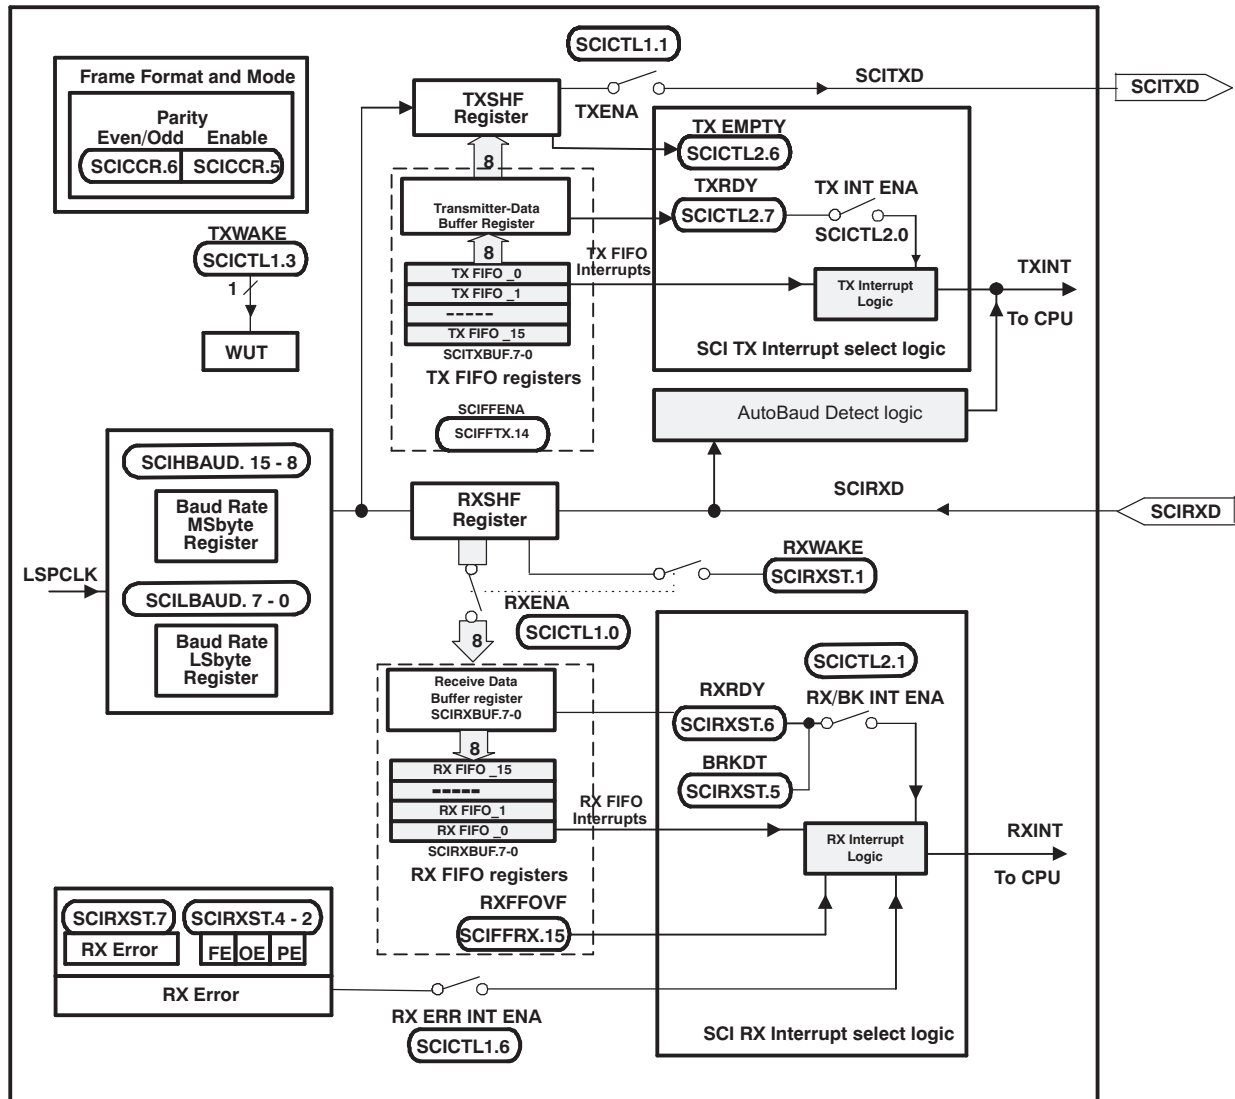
SCICTL1.1

Frame Format and Mode

Parity
Even/Odd Enable
SCICCR.6 SCICCR.5

TXSHF Register

TXENA

SCITXD

SCITXD

TX EMPTY
SCICTL2.6

8

Transmitter-Data Buffer Register

TXRDY
SCICTL2.7

TX INT ENA

SCICTL2.0

TXWAKE
SCICTL1.3

1

WUT

8

TX FIFO Interrupts

TX FIFO _0
TX FIFO _1
-----
TX FIFO _15
SCITXBUF.7-0

TX FIFO registers

TX Interrupt Logic

TXINT

To CPU

SCI TX Interrupt select logic

SCIFFENA
SCIFFTX.14

AutoBaud Detect logic

SCIHBAUD. 15 - 8

Baud Rate MSbyte Register

RXSHF Register

SCIRXD

SCIRXD

LSPCLK

RXWAKE
SCIRXST.1

SCILBAUD. 7 - 0

RXENA
SCICTL1.0

8

Baud Rate LSbyte Register

SCICTL2.1

Receive Data Buffer register SCIRXBUF.7-0

RXRDY
SCIRXST.6

RX/BK INT ENA

8

BRKDT
SCIRXST.5

RX FIFO _15
-----
RX FIFO_1
RX FIFO _0
SCIRXBUF.7-0

RX FIFO Interrupts

RX Interrupt Logic

RXINT

To CPU

RX FIFO registers

SCIRXST.7 SCIRXST.4 - 2

RX Error FE OE PE

RXFFOVF
SCIFFRX.15

RX Error

RX ERR INT ENA
SCICTL1.6

SCI RX Interrupt select logic